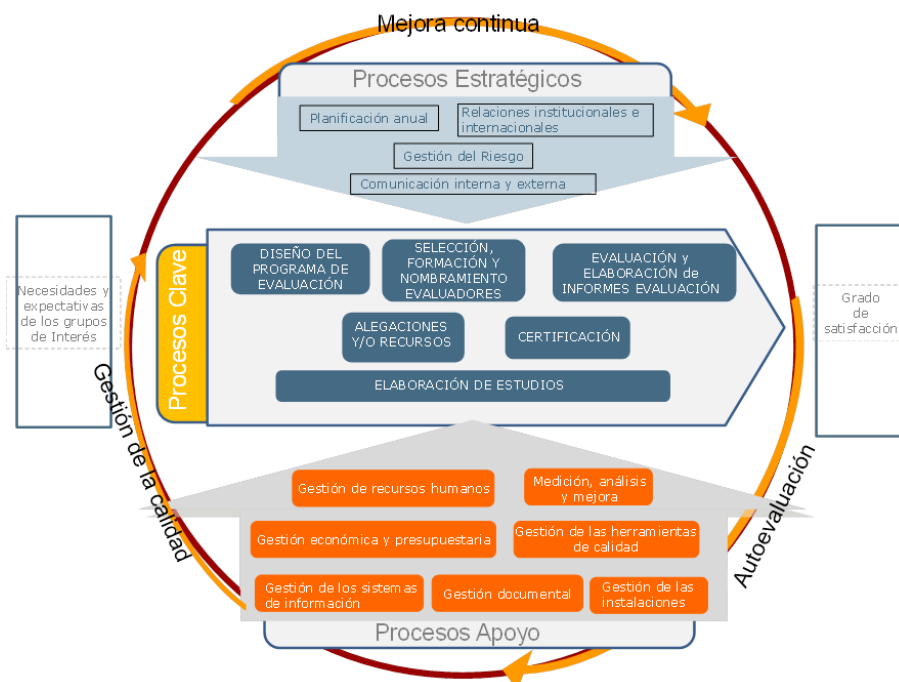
Mejora continua

Procesos Estratégicos

Planificación anual

Relaciones institucionales e internacionales

Gestión del Riesgo

Comunicación interna y externa

Necesidades y expectativas de los grupos de Interés

Procesos Clave

DISEÑO DEL PROGRAMA DE EVALUACIÓN

SELECCIÓN, FORMACIÓN Y NOMBRAMIENTO EVALUADORES

EVALUACIÓN y ELABORACIÓN de INFORMES EVALUACIÓN

ALEGACIONES Y/O RECURSOS

CERTIFICACIÓN

ELABORACIÓN DE ESTUDIOS

Grado de satisfacción

Gestión de la calidad

Gestión de recursos humanos

Medición, análisis y mejora

Gestión económica y presupuestaria

Gestión de las herramientas de calidad

Gestión de los sistemas de información

Gestión documental

Gestión de las instalaciones

Procesos Apoyo

Autoevaluación